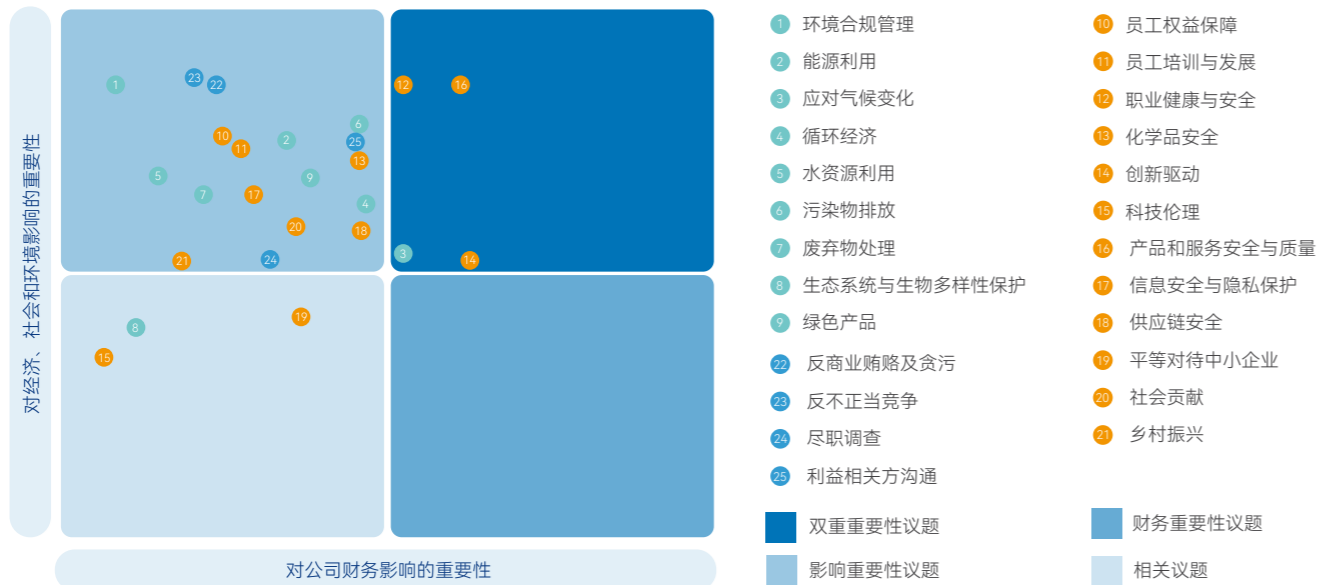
对经济、社会和环境影响的重要性

1 23 22 12 16 6 10 11 2 25 13 5 7 17 9 4 20 18 21 24 3 14 8 19 15

对公司财务影响的重要性

1 环境合规管理
2 能源利用
3 应对气候变化
4 循环经济
5 水资源利用
6 污染物排放
7 废弃物处理
8 生态系统与生物多样性保护
9 绿色产品
22 反商业贿赂及贪污
23 反不正当竞争
24 尽职调查
25 利益相关方沟通

10 员工权益保障
11 员工培训与发展
12 职业健康与安全
13 化学品安全
14 创新驱动
15 科技伦理
16 产品和服务安全与质量
17 信息安全与隐私保护
18 供应链安全
19 平等对待中小企业
20 社会贡献
21 乡村振兴

双重重要性议题
财务重要性议题
影响重要性议题
相关议题